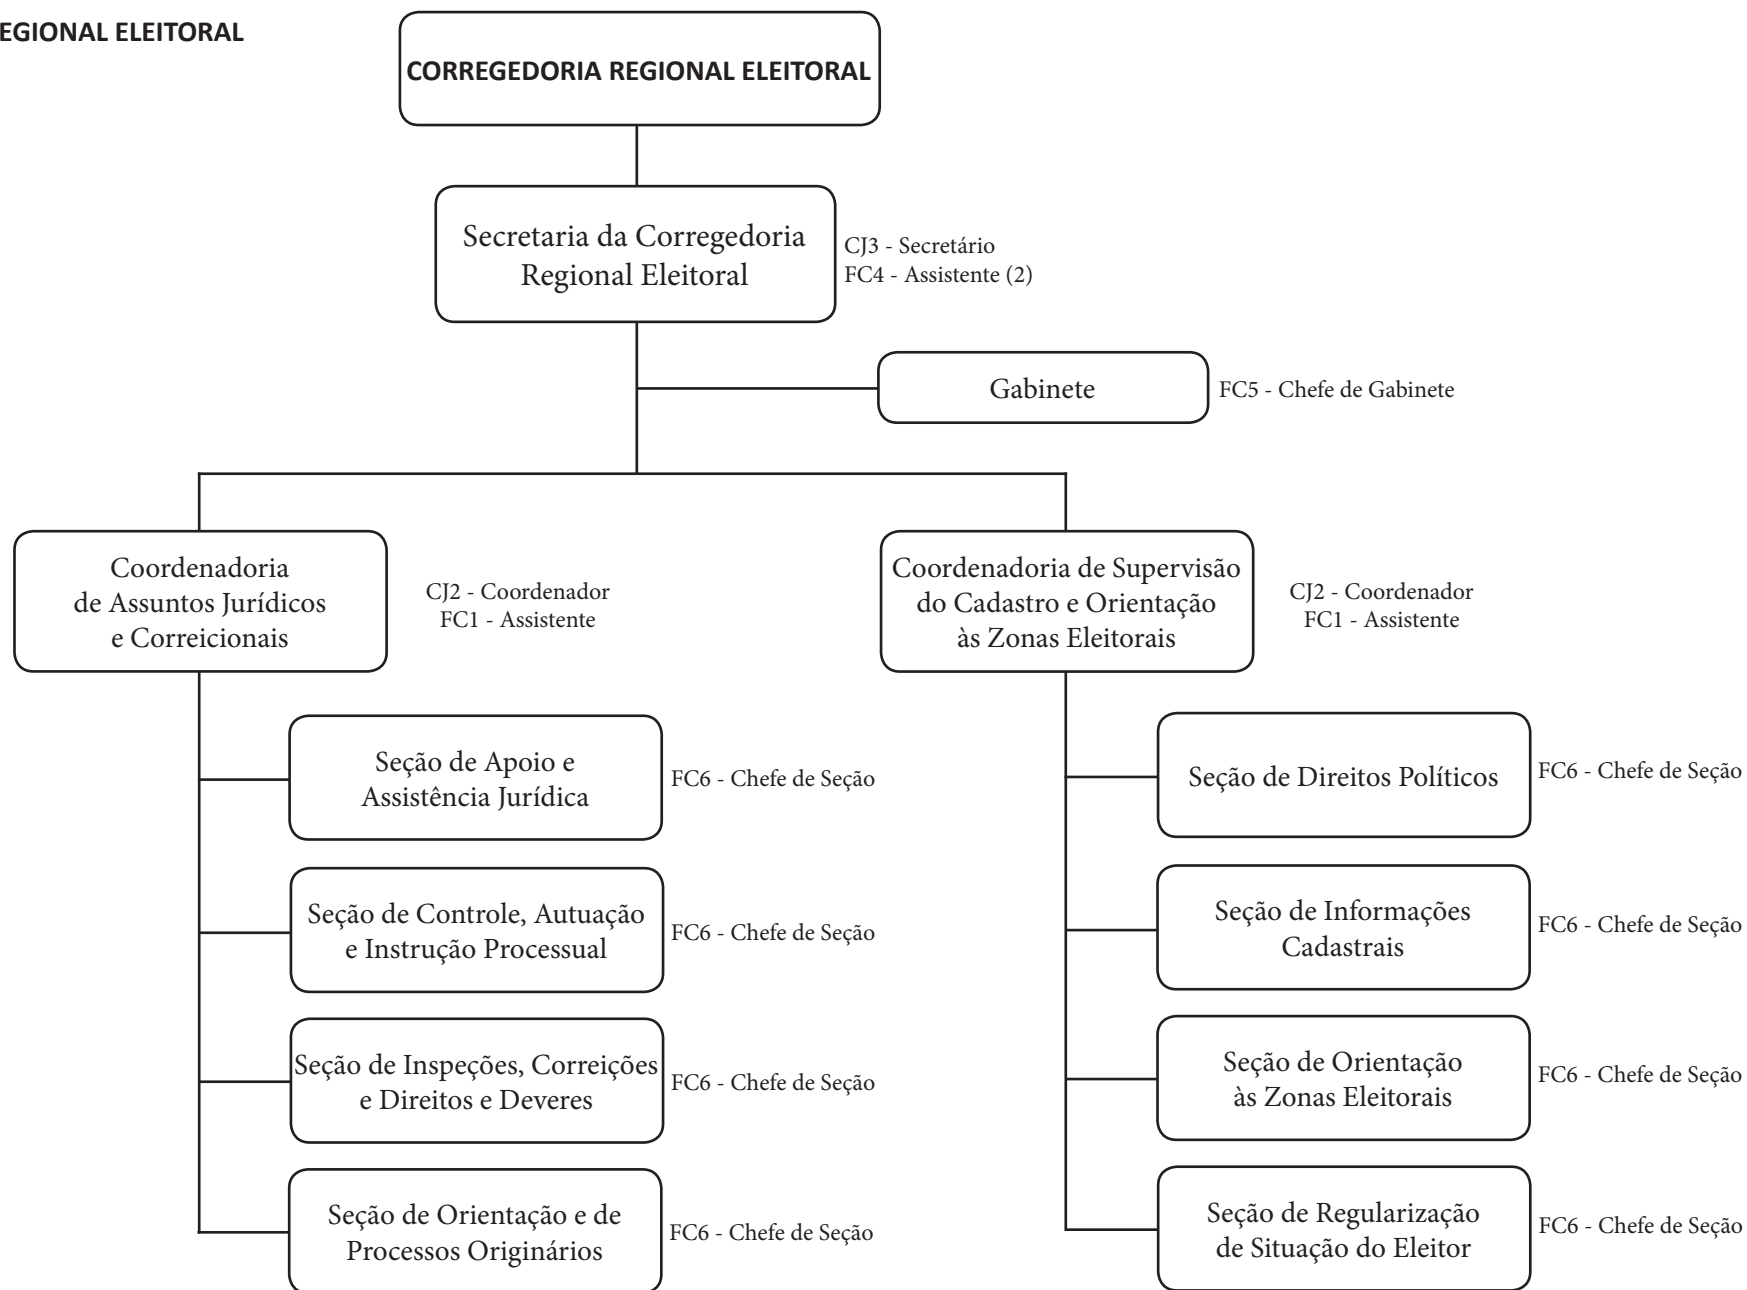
EGIONAL ELEITORAL

CORREGEDORIA REGIONAL ELEITORAL

Secretaria da Corregedoria Regional Eleitoral

CJ3 - Secretário
FC4 - Assistente (2)

Gabinete

FC5 - Chefe de Gabinete

Coordenadoria de Assuntos Jurídicos e Correicionais

CJ2 - Coordenador
FC1 - Assistente

Seção de Apoio e Assistência Jurídica

FC6 - Chefe de Seção

Seção de Controle, Autuação e Instrução Processual

FC6 - Chefe de Seção

Seção de Inspeções, Correições e Direitos e Deveres

FC6 - Chefe de Seção

Seção de Orientação e de Processos Originários

FC6 - Chefe de Seção

Coordenadoria de Supervisão do Cadastro e Orientação às Zonas Eleitorais

CJ2 - Coordenador
FC1 - Assistente

Seção de Direitos Políticos

FC6 - Chefe de Seção

Seção de Informações Cadastrais

FC6 - Chefe de Seção

Seção de Orientação às Zonas Eleitorais

FC6 - Chefe de Seção

Seção de Regularização de Situação do Eleitor

FC6 - Chefe de Seção